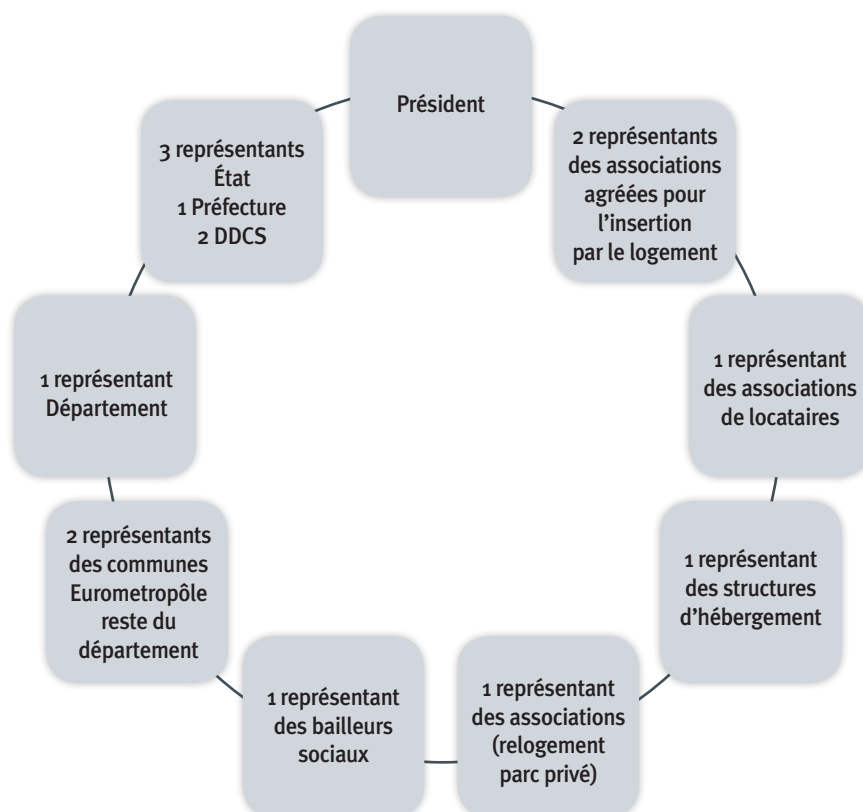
Président

2 représentants des associations agréées pour l'insertion par le logement

1 représentant des associations de locataires

1 représentant des structures d'hébergement

1 représentant des associations (relogement parc privé)

1 représentant des bailleurs sociaux

2 représentants des communes Eurometropôle reste du département

1 représentant Département

3 représentants État 1 Préfecture 2 DDCS